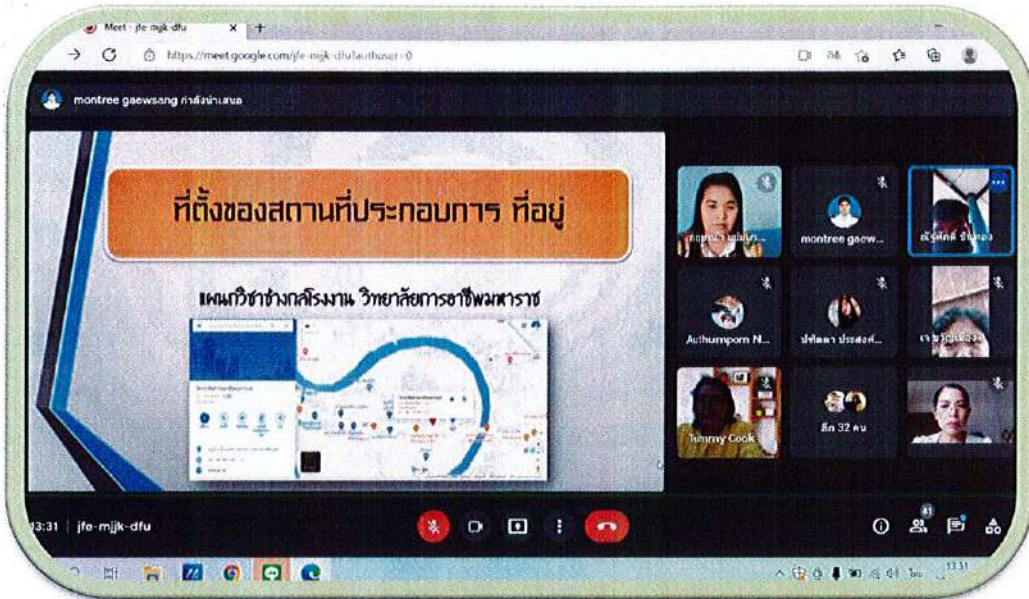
Meet - jfe-mjjk-dfu

https://meet.google.com/jfe-mjjk-dfu?authuser=0

montree gaewsang กำลังนำเสนอ

ที่ตั้งของสถานที่ประกอบการ ที่อยู่

แผนกวิชาช่างกลโรงงาน วิทยาลัยการอาชีพมหาราช

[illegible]

montree gaew...

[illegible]

Authumporn N...

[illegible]

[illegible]

Tummy Cook

อีก 32 คน

13:31 | jfe-mjjk-dfu

41

13:31